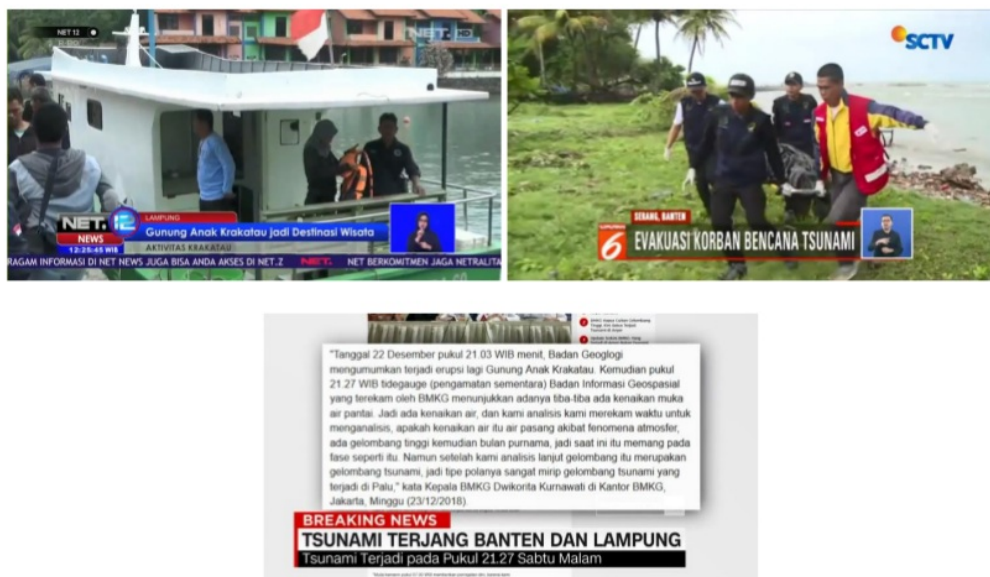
NET 12

NET.

NET. 12

NEWS

12:25:45 WIB

LAMPUNG

Gunung Anak Krakatau jadi Destinasi Wisata

AKTIVITAS KRAKATAU

RAGAM INFORMASI DI NET NEWS JUGA BISA ANDA AKSES DI NET.Z

NET.

NET BERKOMITMEN JAGA NETRALITA

SCTV

SERANG, BANTEN

6

EVAKUASI KORBAN BENCANA TSUNAMI

"Tanggal 22 Desember pukul 21.03 WIB menit, Badan Geoglogi mengumumkan terjadi erupsi lagi Gunung Anak Krakatau. Kemudian pukul 21.27 WIB tidegauge (pengamatan sementara) Badan Informasi Geospasial yang terekam oleh BMKG menunjukkan adanya tiba-tiba ada kenaikan muka air pantai. Jadi ada kenaikan air, dan kami analisis kami merekam waktu untuk menganalisis, apakah kenaikan air itu air pasang akibat fenomena atmosfer, ada gelombang tinggi kemudian bulan purnama, jadi saat ini itu memang pada fase seperti itu. Namun setelah kami analisis lanjut gelombang itu merupakan gelombang tsunami, jadi tipe polanya sangat mirip gelombang tsunami yang terjadi di Palu," kata Kepala BMKG Dwikorita Kurnawati di Kantor BMKG, Jakarta, Minggu (23/12/2018).

BREAKING NEWS

TSUNAMI TERJANG BANTEN DAN LAMPUNG

Tsunami Terjadi pada Pukul 21.27 Sabtu Malam

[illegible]